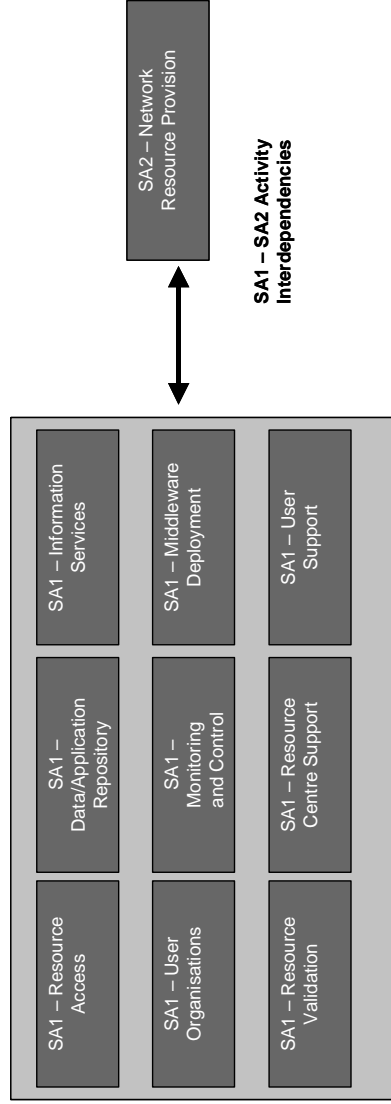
SA2 – Network Resource Provision

SA1 – SA2 Activity Interdependencies

SA1 – Information Services

SA1 – Data/Application Repository

SA1 – Resource Access

SA1 – Middleware Deployment

SA1 – Monitoring and Control

SA1 – User Organisations

SA1 – User Support

SA1 – Resource Centre Support

SA1 – Resource Validation